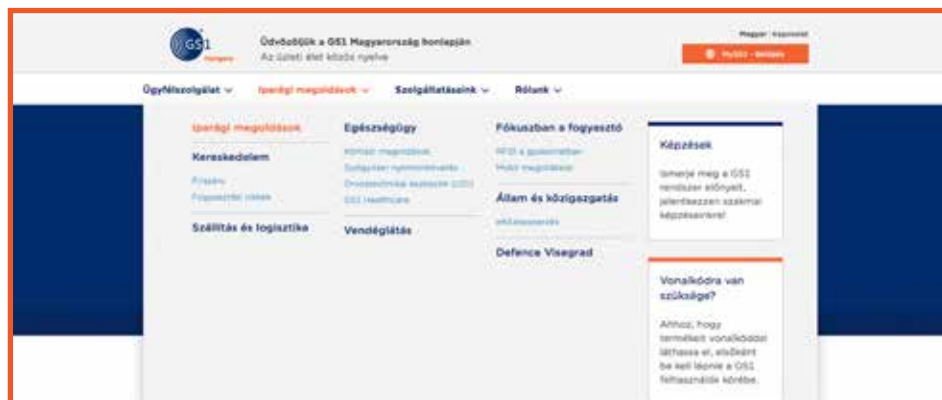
GS1 Hungary

Üdvözöljük a GS1 Magyarország honlapján
Az üzleti élet közös nyelve

Magyar | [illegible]

MyGS1 - Belépés

Ügyfélszolgálat
Iparági megoldások
Szolgáltatásaink
Rólunk

Iparági megoldások

Kereskedelem
Friss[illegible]
Fogyasztói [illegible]

Szállítás és logisztika

Egészségügy
Kórházi megoldások
Gyógyszer nyomonkövetés
Orvostechnikai eszközök (UDI)
GS1 Healthcare

Vendéglátás

Fókuszban a fogyasztó
RFID a gyakorlatban
Mobil megoldások

Állam és közigazgatás
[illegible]

Defence Visegrad

Képzések

Ismerje meg a GS1 rendszer előnyeit, jelentkezzen szakmai képzéseinkre!

Vonalkódra van szüksége?

Ahhoz, hogy termékeit vonalkóddal láthassa el, elsőként be kell lépnie a GS1 felhasználók körébe.